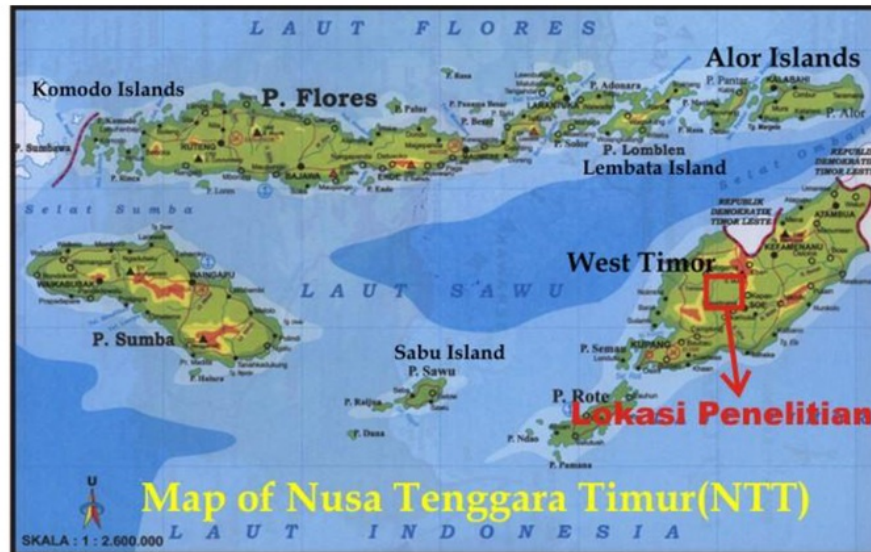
LAUT FLORES

Komodo Islands

P. Flores

Alor Islands

P. Pantar

P. Alor

P. Adonara

P. Lomblen

Lembata Island

P. Sumbawa

Selat Sumba

Selat Ombai

REPUBLIK DEMOKRATIK TIMOR LESTE

REPUBLIK DEMOKRATIK TIMOR LESTE

West Timor

LAUT SAWU

P. Sumba

Sabu Island

P. Sawu

P. Raijua

P. Semau

P. Rote

P. Ndao

Lokasi Penelitian

U

Map of Nusa Tenggara Timur(NTT)

SKALA : 1 : 2.600.000

LAUT INDONESIA